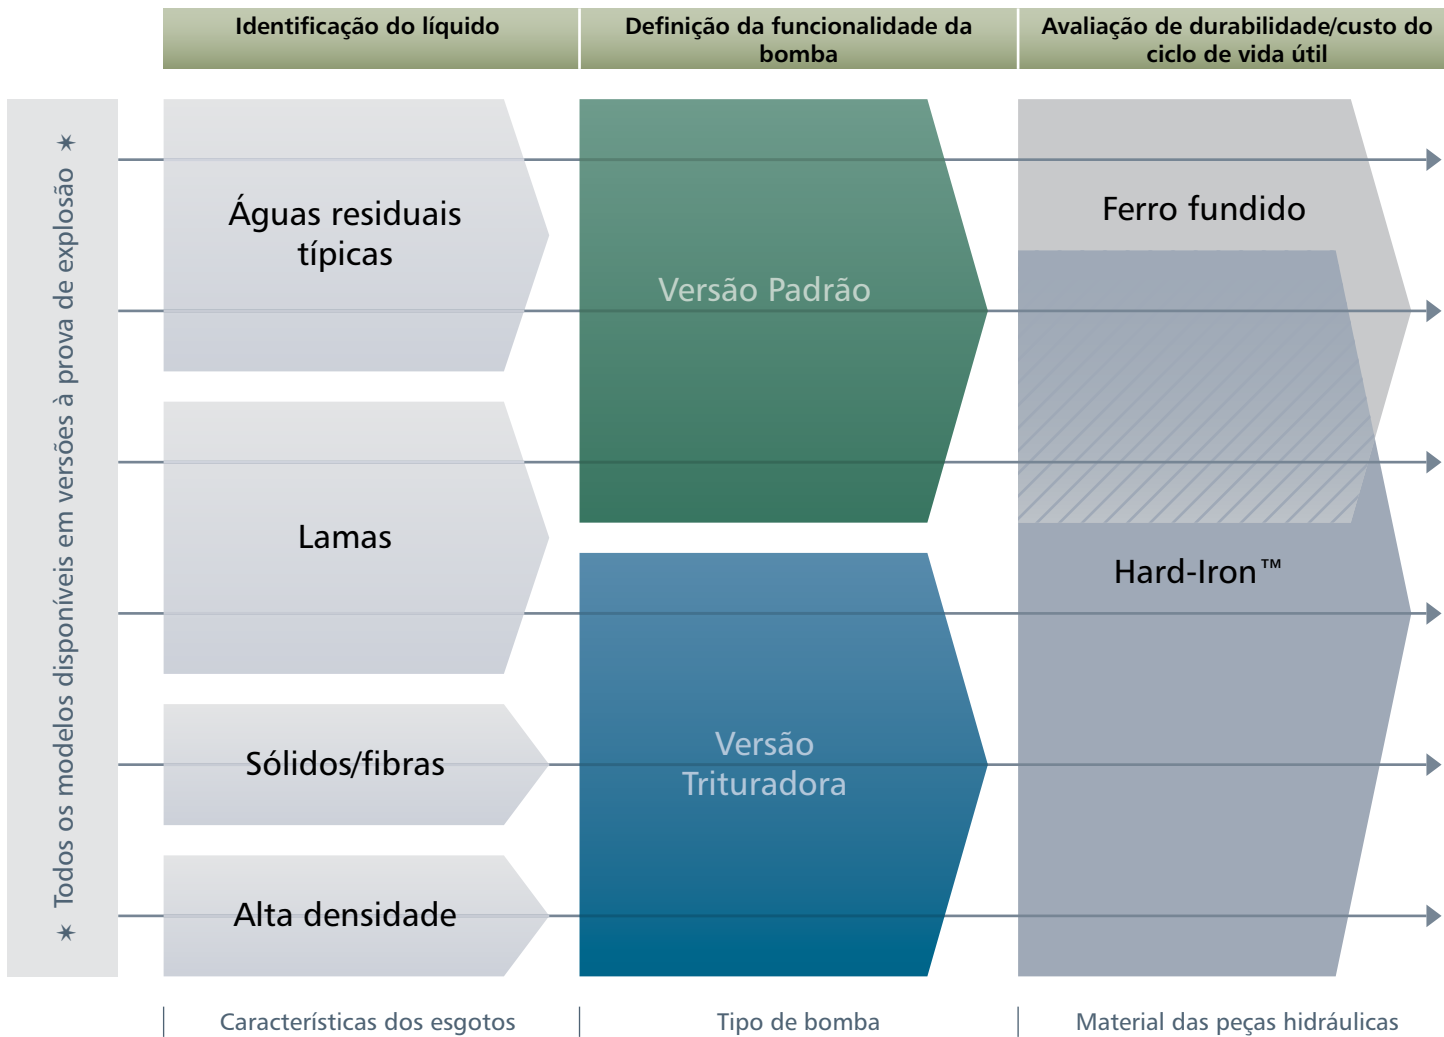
Identificação do líquido

Definição da funcionalidade da bomba

Avaliação de durabilidade/custo do ciclo de vida útil

✶ Todos os modelos disponíveis em versões à prova de explosão ✶

Águas residuais típicas

Lamas

Sólidos/fibras

Alta densidade

Versão Padrão

Versão Trituradora

Ferro fundido

Hard-Iron™

Características dos esgotos

Tipo de bomba

Material das peças hidráulicas